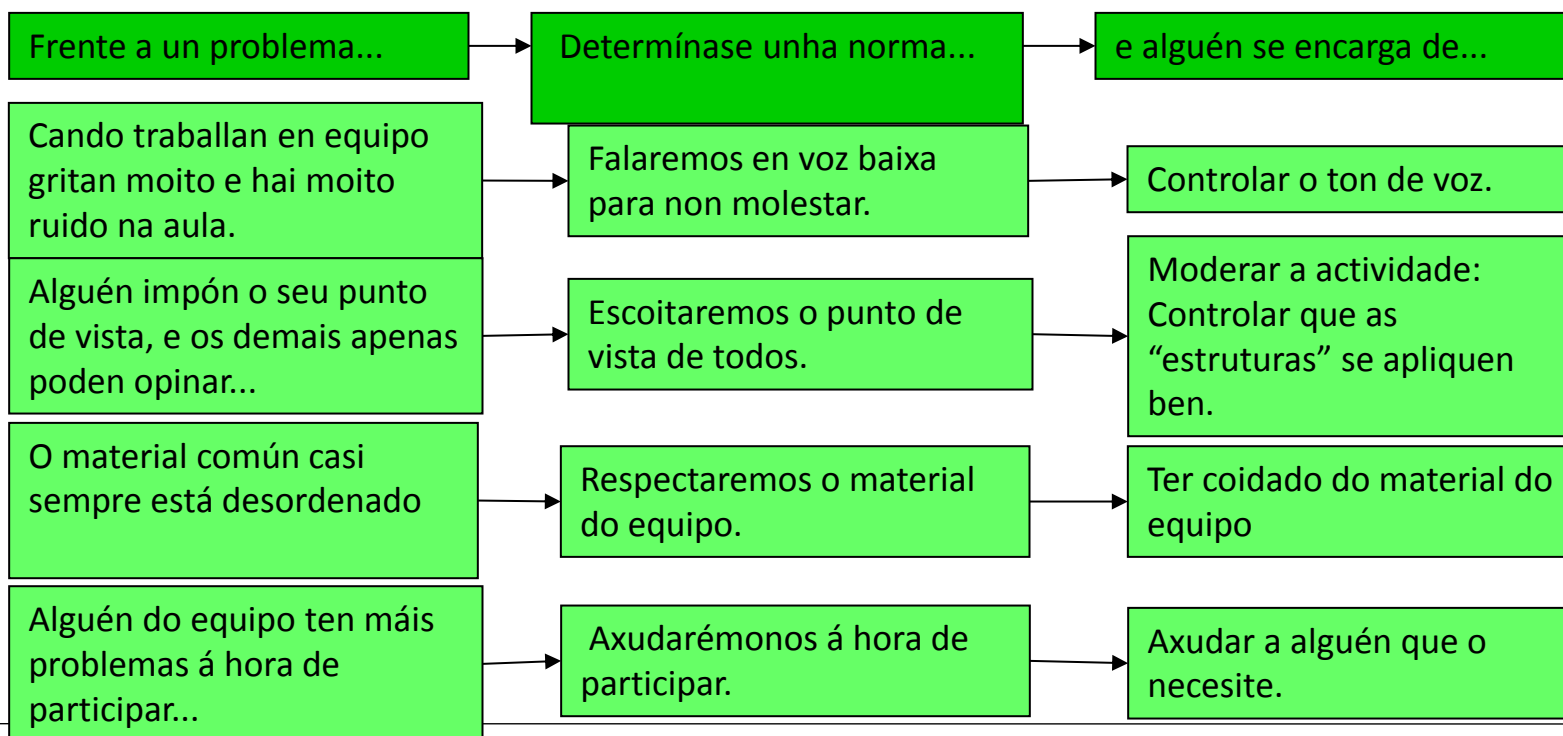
Frente a un problema...

Determínase unha norma...

e alguén se encarga de...

Cando traballan en equipo gritan moito e hai moito ruido na aula.

Falaremos en voz baixa para non molestar.

Controlar o ton de voz.

Alguén impón o seu punto de vista, e os demais apenas poden opinar...

Escoitaremos o punto de vista de todos.

Moderar a actividade: Controlar que as "estruturas" se apliquen ben.

O material común casi sempre está desordenado

Respectaremos o material do equipo.

Ter coidado do material do equipo

Alguén do equipo ten máis problemas á hora de participar...

Axudarémonos á hora de participar.

Axudar a alguén que o necesite.